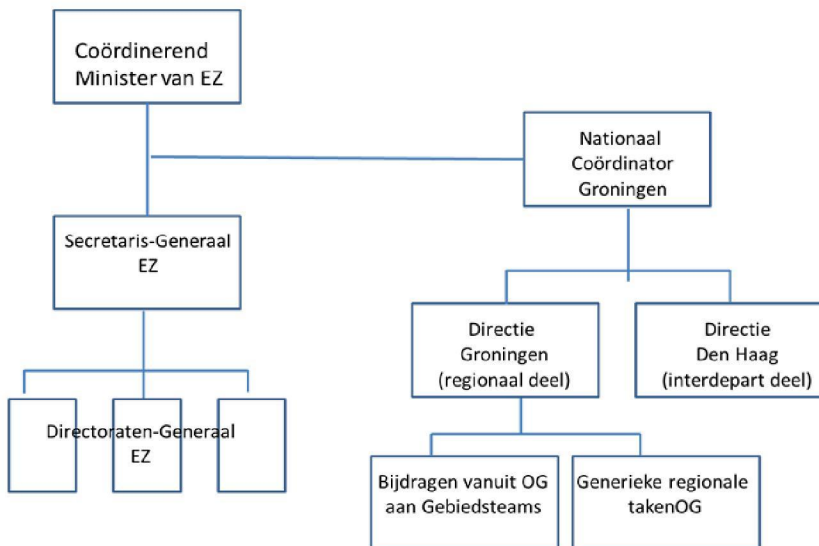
Coördinerend Minister van EZ

Nationaal Coördinator Groningen

Secretaris-Generaal EZ

Directie Groningen (regionaal deel)

Directie Den Haag (interdepart deel)

Directoraten-Generaal EZ

Bijdragen vanuit OG aan Gebiedsteams

Generieke regionale takenOG